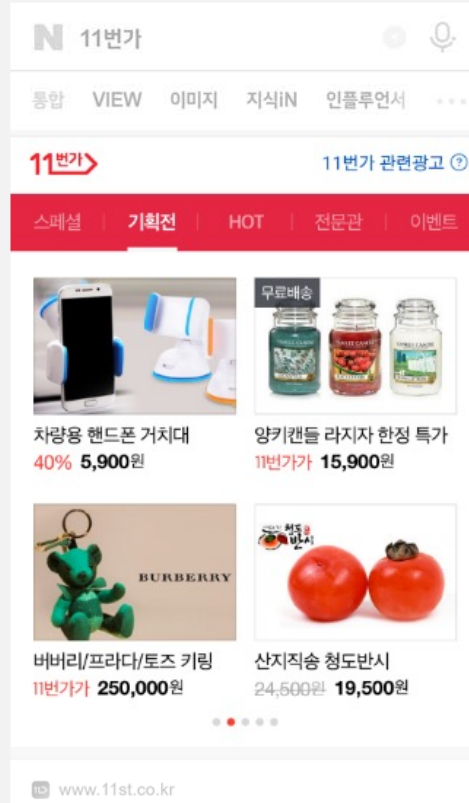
N 11번가

통합 VIEW 이미지 지식iN 인플루언서

11번가

11번가 관련광고 ?

스페셜 | 기획전 | HOT | 전문관 | 이벤트

차량용 핸드폰 거치대
40% 5,900원

무료배송
양키캔들 라지자 한정 특가
11번가가 15,900원

BURBERRY
버버리/프라다/토즈 키링
11번가가 250,000원

청도반시
산지직송 청도반시
24,500원 19,500원

www.11st.co.kr